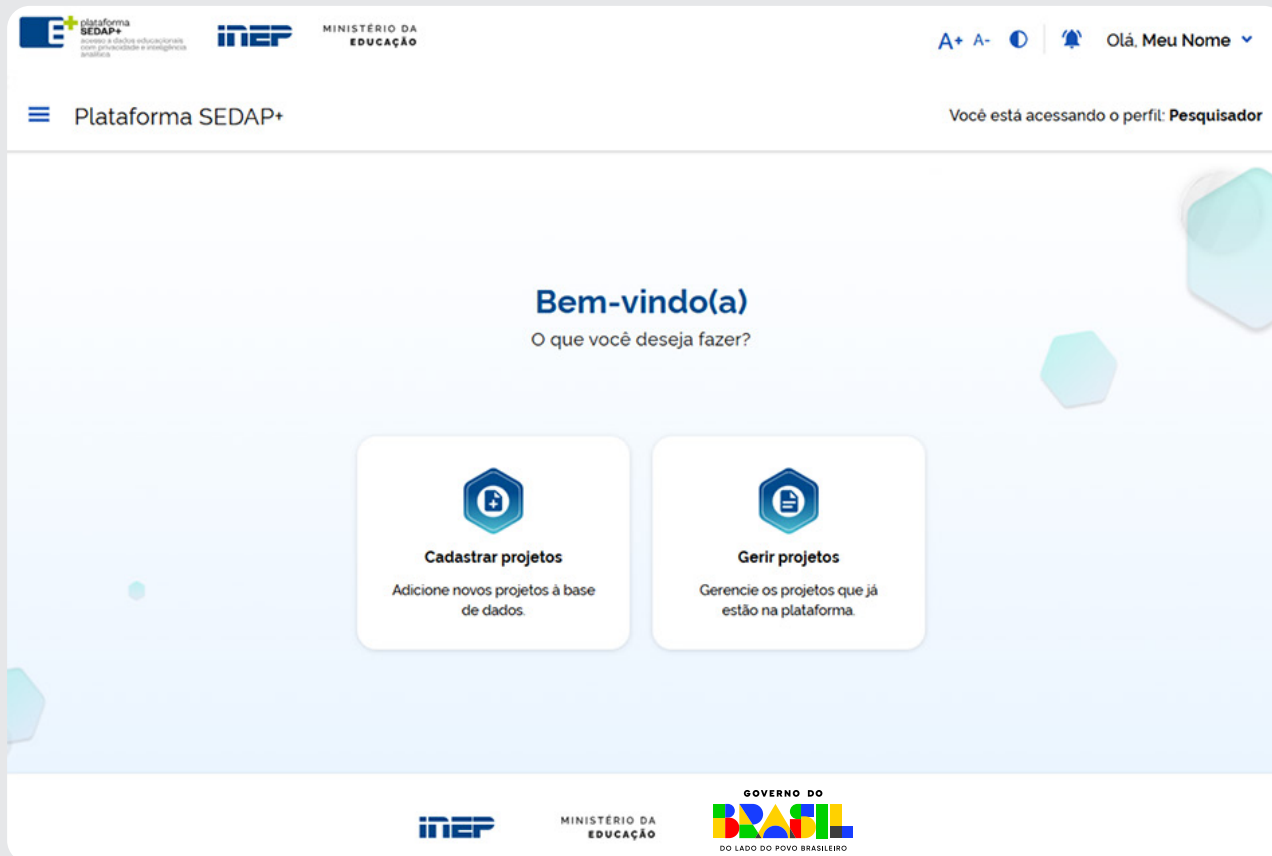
plataforma SEDAP+
acesso a dados educacionais com privacidade e inteligência analítica

inep

MINISTÉRIO DA EDUCAÇÃO

A+ A-

Olá, Meu Nome

Plataforma SEDAP+

Você está acessando o perfil: Pesquisador

Bem-vindo(a)
O que você deseja fazer?

Cadastrar projetos
Adicione novos projetos à base de dados.

Gerir projetos
Gerencie os projetos que já estão na plataforma.

inep

MINISTÉRIO DA EDUCAÇÃO

GOVERNO DO
BRASIL
DO LADO DO POVO BRASILEIRO